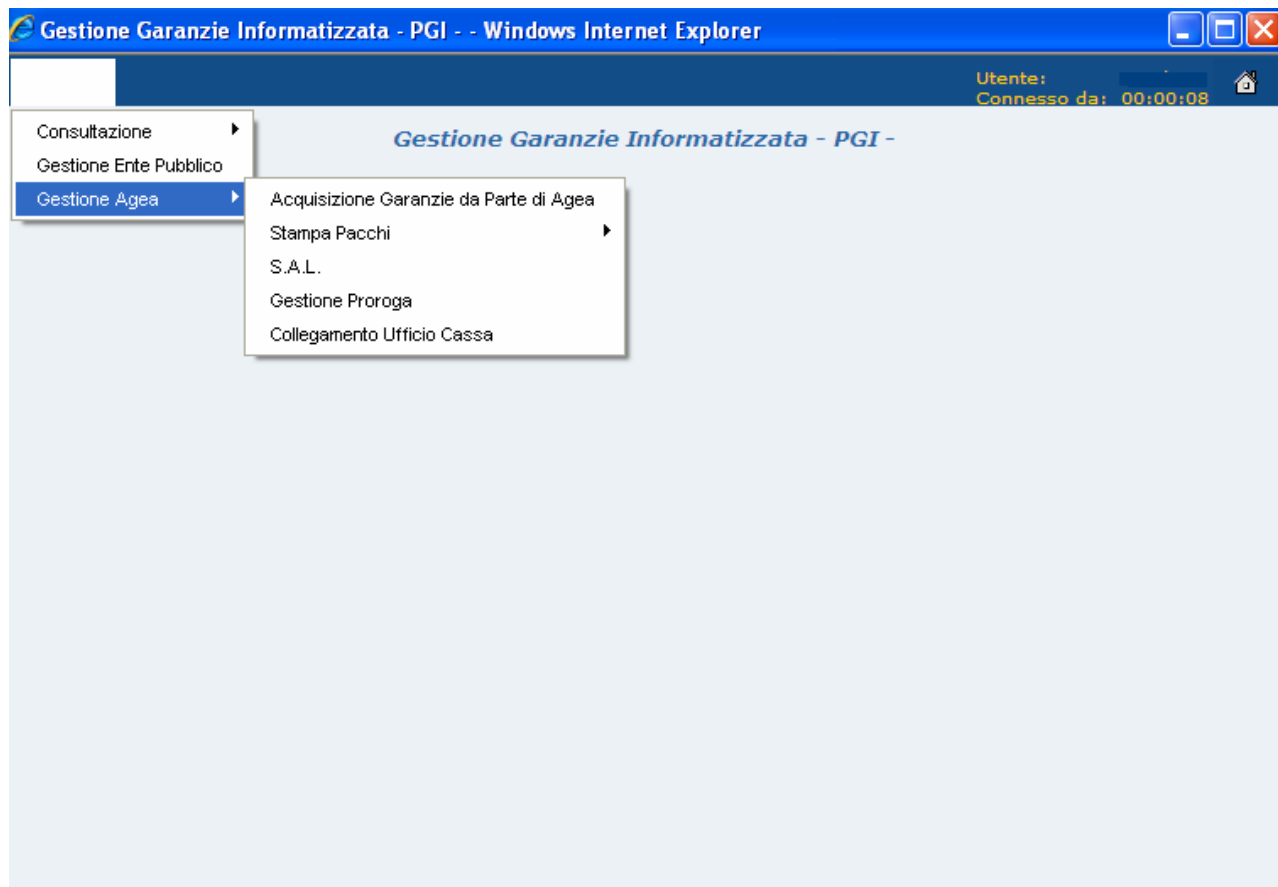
Gestione Garanzie Informatizzata - PGI - - Windows Internet Explorer

Utente:
Connesso da: 00:00:08

Consultazione
Gestione Ente Pubblico
Gestione Agea

Gestione Garanzie Informatizzata - PGI -

Acquisizione Garanzie da Parte di Agea
Stampa Pacchi
S.A.L.
Gestione Proroga
Collegamento Ufficio Cassa